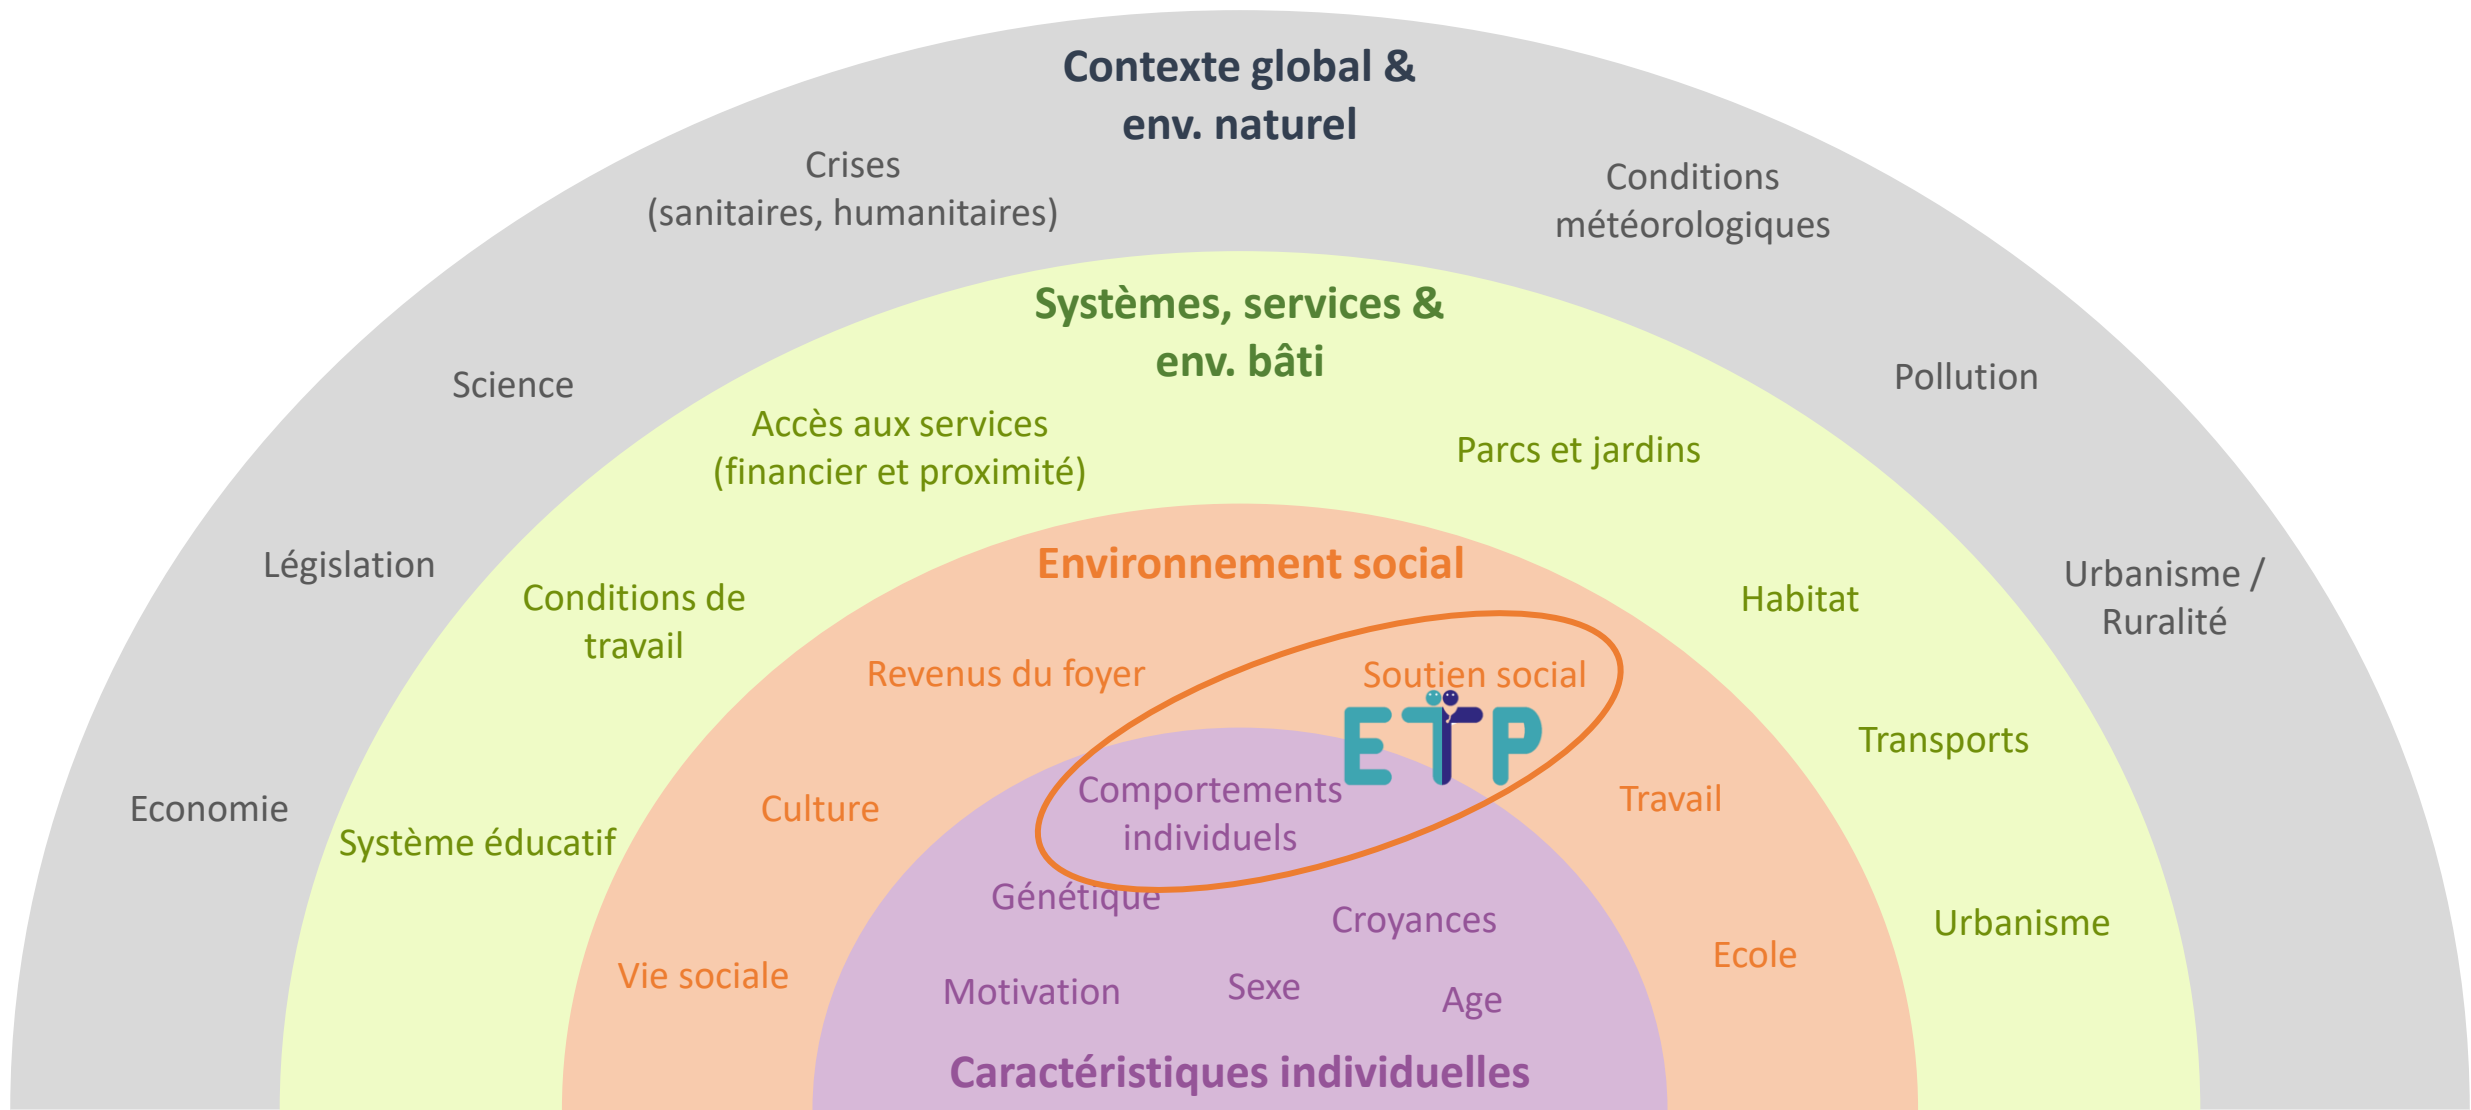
Contexte global & env. naturel

Crises (sanitaires, humanitaires)

Conditions météorologiques

Science

Pollution

Législation

Urbanisme / Ruralité

Economie

Systèmes, services & env. bâti

Accès aux services (financier et proximité)

Parcs et jardins

Conditions de travail

Habitat

Transports

Système éducatif

Urbanisme

Environnement social

Revenus du foyer

Soutien social

ETP

Culture

Travail

Vie sociale

Ecole

Comportements individuels

Génétique

Croyances

Motivation

Sexe

Age

Caractéristiques individuelles